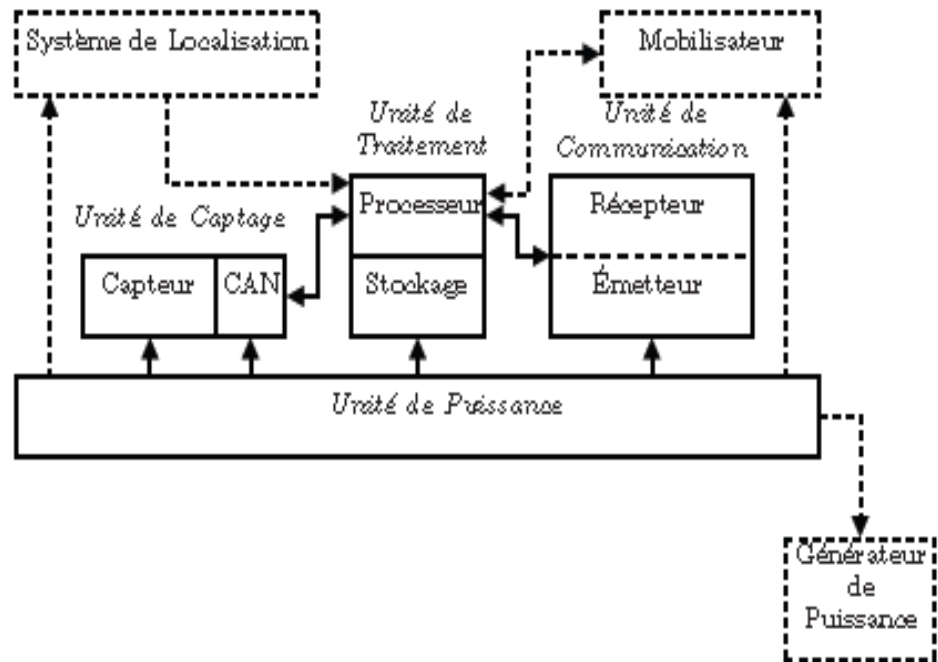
Système de Localisation

Mobilisateur

Unité de Traitement

Unité de Communication

Unité de Captage

Processeur

Stockage

Récepteur

Émetteur

Capteur

CAN

Unité de Puissance

Générateur de Puissance